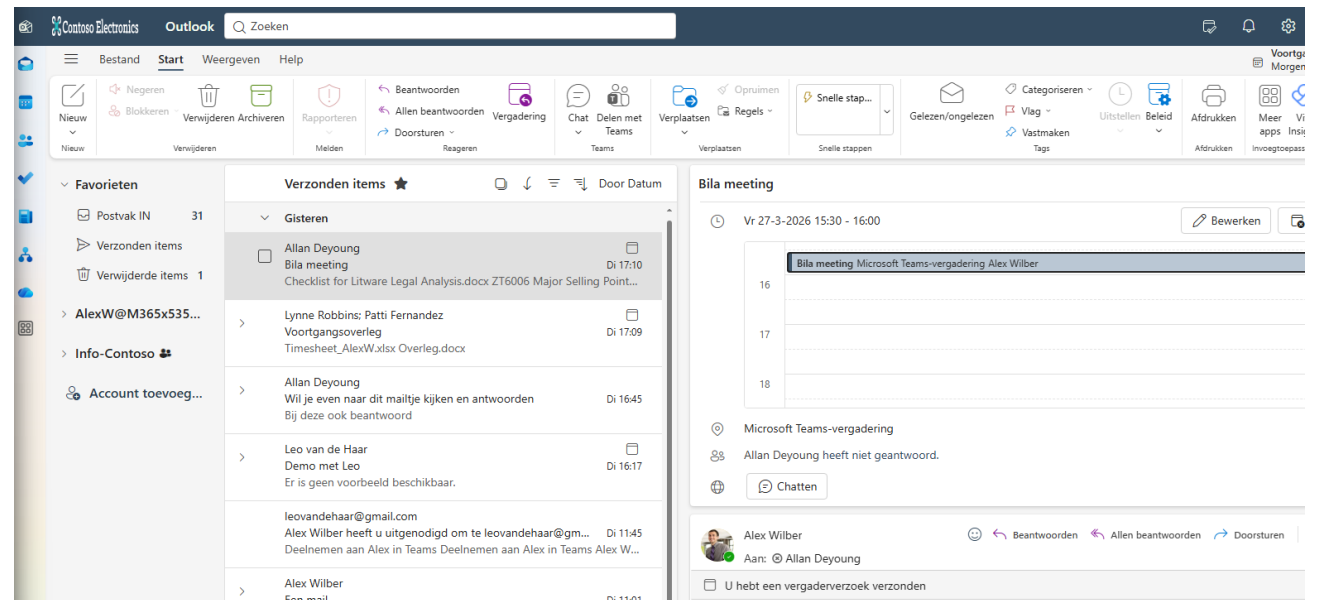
Contoso Electronics Outlook Zoeken

Voortga Morgen

Bestand Start Weergeven Help

Nieuw
Nieuw

Negeren
Blokkeren
Verwijderen Archiveren
Verwijderen

Rapporteren
Melden

Beantwoorden
Allen beantwoorden
Doorsturen
Vergadering
Reageren

Chat
Delen met Teams
Teams

Verplaatsen
Opruimen
Regels
Verplaatsen

Snelle stap...
Snelle stappen

Gelezen/ongelezen
Categoriseren
Vlag
Vastmaken
Uitstellen
Beleid
Tags

Afdrukken
Afdrukken

Meer apps
Vi Insig
Invoegtoepass

Favorieten
Postvak IN 31
Verzonden items
Verwijderde items 1
AlexW@M365x535...
Info-Contoso
Account toevoeg...

Verzonden items
Door Datum

Gisteren

Allan Deyoung
Bila meeting
Di 17:10
Checklist for Litware Legal Analysis.docx ZT6006 Major Selling Point...

Lynne Robbins; Patti Fernandez
Voortgangsoverleg
Di 17:09
Timesheet_AlexW.xlsx Overleg.docx

Allan Deyoung
Wil je even naar dit mailtje kijken en antwoorden
Di 16:45
Bij deze ook beantwoord

Leo van de Haar
Demo met Leo
Di 16:17
Er is geen voorbeeld beschikbaar.

leovandehaar@gmail.com
Alex Wilber heeft u uitgenodigd om te leovandehaar@gm...
Di 11:45
Deelnemen aan Alex in Teams Deelnemen aan Alex in Teams Alex W...

Alex Wilber
Een mail
Di 11:01

Bila meeting

Vr 27-3-2026 15:30 - 16:00
Bewerken

Bila meeting Microsoft Teams-vergadering Alex Wilber
16
17
18

Microsoft Teams-vergadering
Allan Deyoung heeft niet geantwoord.
Chatten

Alex Wilber
Aan: Allan Deyoung
Beantwoorden Allen beantwoorden Doorsturen

U hebt een vergaderverzoek verzonden